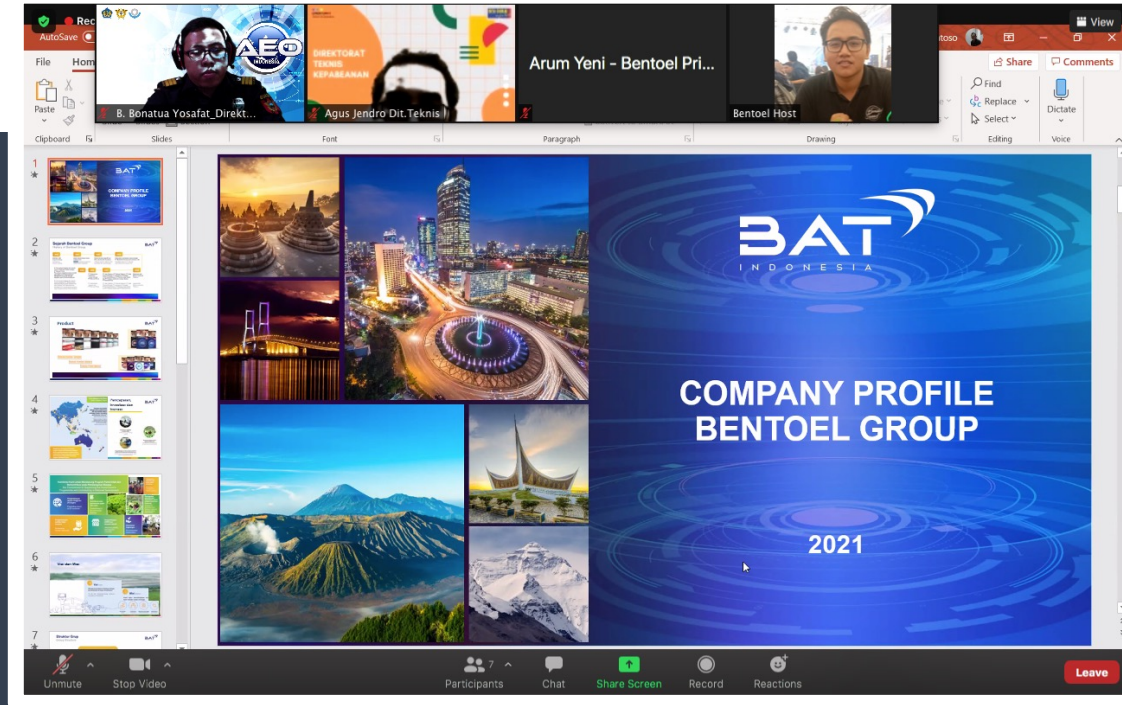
Rec
View
AutoSave
File
Hom
Paste
Clipboard
Slides
Font
Paragraph
Drawing
Editing
Voice
toso
Share
Comments
Find
Replace
Select
Dictate
AEO
INDONESIA
DIREKTORAT TEKNIS KEPABEANAN
B. Bonatua Yosafat_Direkt...
Agus Jendro Dit.Teknis I
Arum Yeni - Bentoel Pri...
Bentoel Host
1
2
3
4
5
6
7
BAT
INDONESIA
COMPANY PROFILE
BENTOEL GROUP
2021
Unmute
Stop Video
7
Participants
Chat
Share Screen
Record
Reactions
Leave